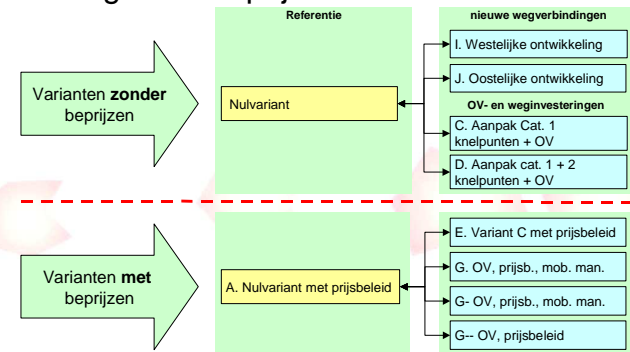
Referentie

nieuwe wegverbindingen

Varianten **zonder** beprijzen

Nulvariant

I. Westelijke ontwikkeling

J. Oostelijke ontwikkeling

OV- en weginvesteringen

C. Aanpak Cat. 1 knelpunten + OV

D. Aanpak cat. 1 + 2 knelpunten + OV

Varianten **met** beprijzen

A. Nulvariant met prijsbeleid

E. Variant C met prijsbeleid

G. OV, prijsb., mob. man.

G- OV, prijsb., mob. man.

G-- OV, prijsbeleid